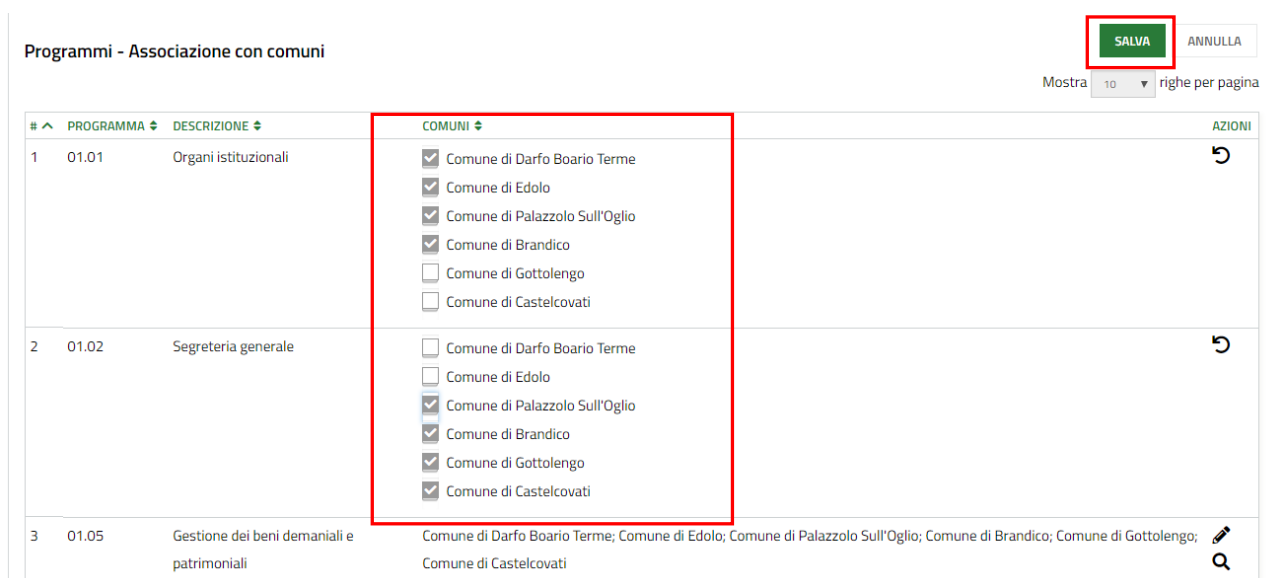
Programmi - Associazione con comuni

SALVA ANNULLA

Mostra 10 righe per pagina

| # | PROGRAMMA | DESCRIZIONE | COMUNI | AZIONI |
|---|---|---|---|---|
| 1 | 01.01 | Organi istituzionali | ☑ Comune di Darfo Boario Terme<br>☑ Comune di Edolo<br>☑ Comune di Palazzolo Sull'Oglio<br>☑ Comune di Brandico<br>☐ Comune di Gottolengo<br>☐ Comune di Castelcovati | |
| 2 | 01.02 | Segreteria generale | ☐ Comune di Darfo Boario Terme<br>☐ Comune di Edolo<br>☑ Comune di Palazzolo Sull'Oglio<br>☑ Comune di Brandico<br>☑ Comune di Gottolengo<br>☑ Comune di Castelcovati | |
| 3 | 01.05 | Gestione dei beni demaniali e patrimoniali | Comune di Darfo Boario Terme; Comune di Edolo; Comune di Palazzolo Sull'Oglio; Comune di Brandico; Comune di Gottolengo; Comune di Castelcovati | |